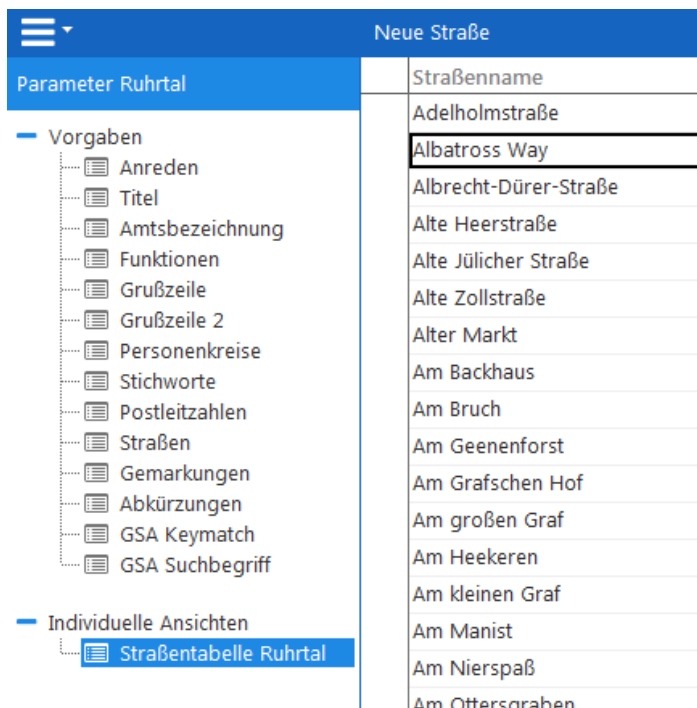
Neue Straße

Parameter Ruhrtal

Vorgaben
Anreden
Titel
Amtsbezeichnung
Funktionen
Grußzeile
Grußzeile 2
Personenkreise
Stichworte
Postleitzahlen
Straßen
Gemarkungen
Abkürzungen
GSA Keymatch
GSA Suchbegriff

Individuelle Ansichten
Straßentabelle Ruhrtal

| Straßenname |
|---|
| Adelholmstraße |
| Albatross Way |
| Albrecht-Dürer-Straße |
| Alte Heerstraße |
| Alte Jülicher Straße |
| Alte Zollstraße |
| Alter Markt |
| Am Backhaus |
| Am Bruch |
| Am Geenenforst |
| Am Grafschen Hof |
| Am großen Graf |
| Am Heekeren |
| Am kleinen Graf |
| Am Manist |
| Am Nierspaß |
| Am Ottersgraben |